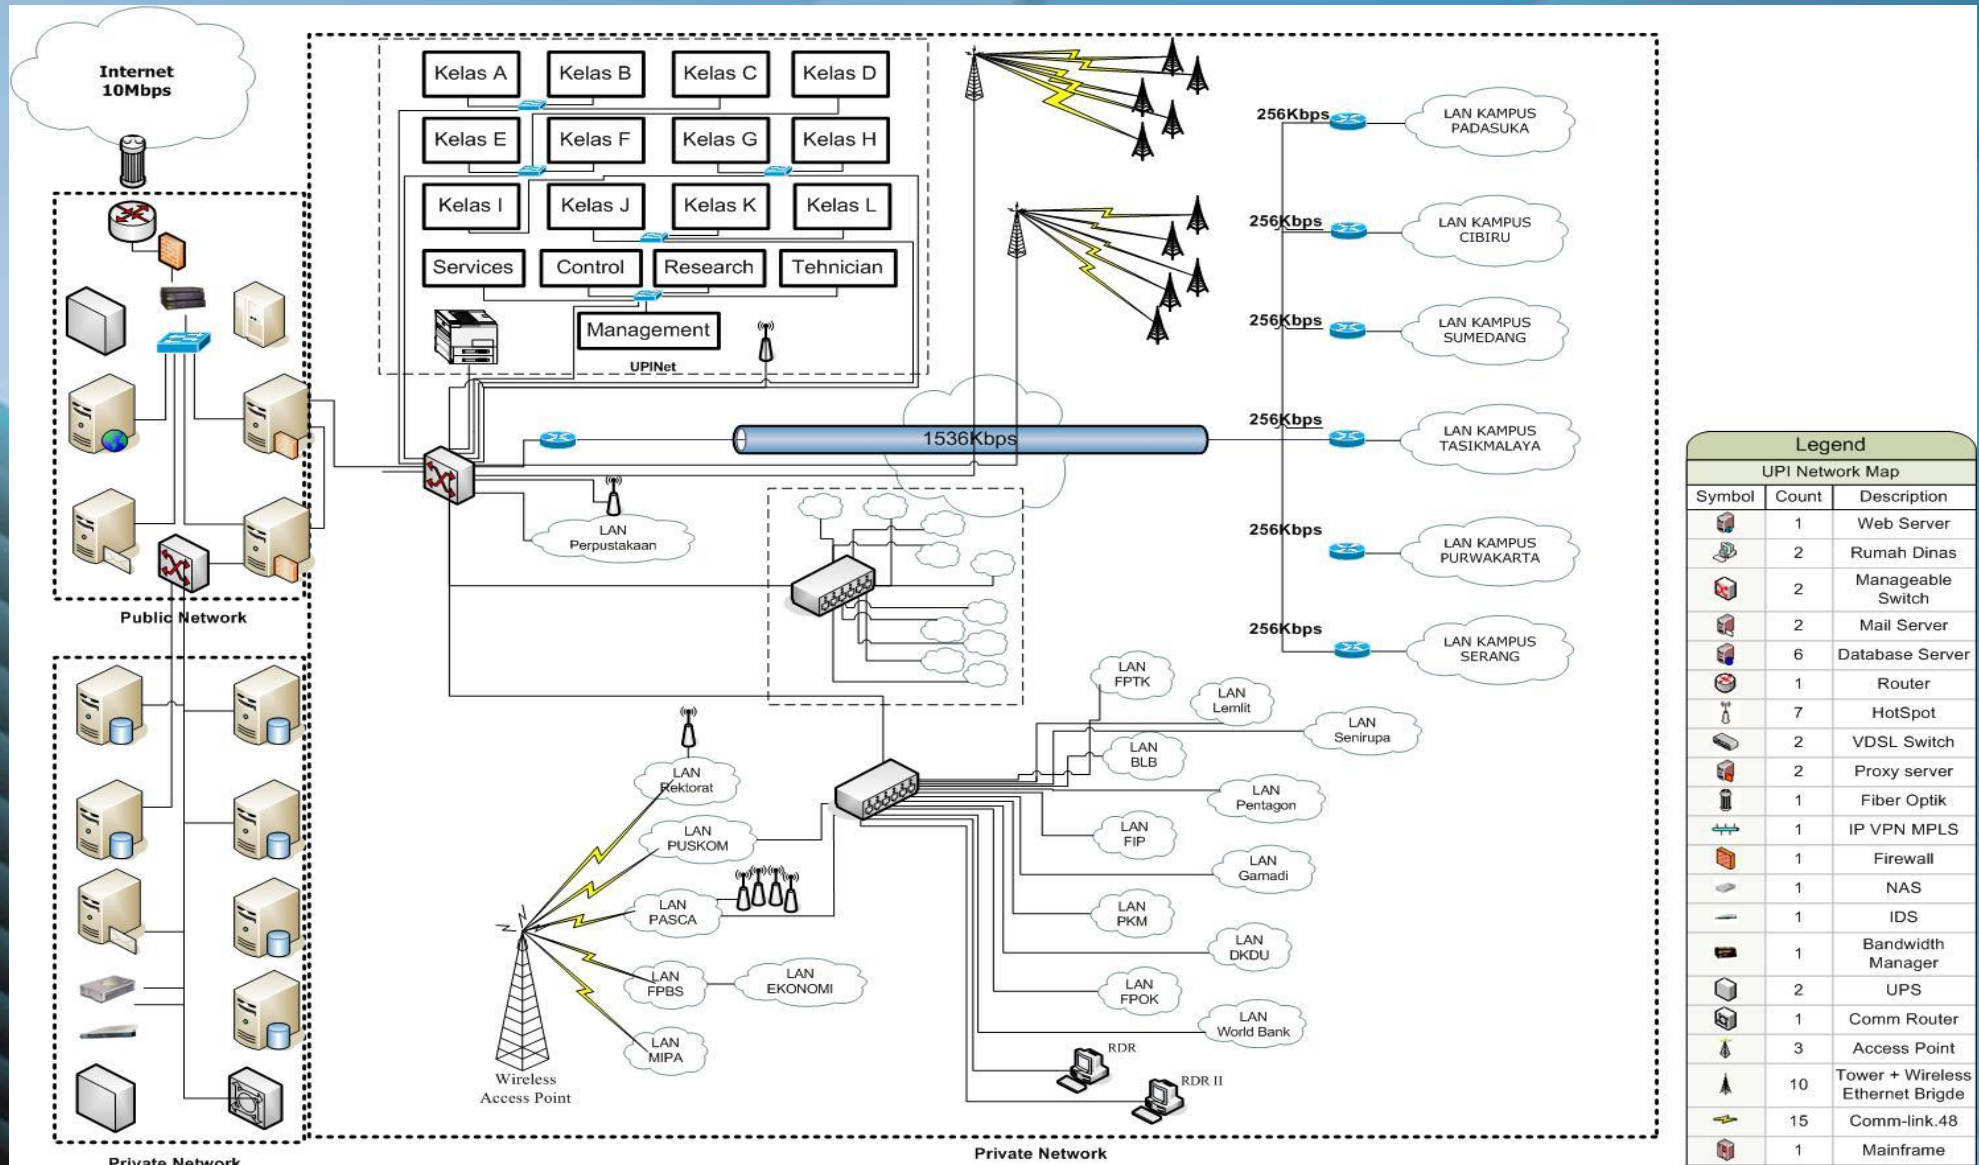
Internet 10Mbps

Kelas A
Kelas B
Kelas C
Kelas D
Kelas E
Kelas F
Kelas G
Kelas H
Kelas I
Kelas J
Kelas K
Kelas L
Services
Control
Research
Tehnician
Management
UPINet

256Kbps
LAN KAMPUS PADASUKA
256Kbps
LAN KAMPUS CIBIRU
256Kbps
LAN KAMPUS SUMEDANG
256Kbps
LAN KAMPUS TASIKMALAYA
256Kbps
LAN KAMPUS PURWAKARTA
256Kbps
LAN KAMPUS SERANG

1536Kbps

LAN Perpustakaan

Public Network

LAN FPTK
LAN Lemlit
LAN Senirupa
LAN BLB
LAN Pentagon
LAN FIP
LAN Gamadi
LAN PKM
LAN DKDU
LAN FPOK
LAN World Bank
RDR
RDR II

LAN Rektorat
LAN PUSKOM
LAN PASCA
LAN FPBS
LAN EKONOMI
LAN MIPA
Wireless Access Point

Private Network
Private Network

Legend
UPI Network Map

| Symbol | Count | Description |
|---|---|---|
| | 1 | Web Server |
| | 2 | Rumah Dinas |
| | 2 | Manageable Switch |
| | 2 | Mail Server |
| | 6 | Database Server |
| | 1 | Router |
| | 7 | HotSpot |
| | 2 | VDSL Switch |
| | 2 | Proxy server |
| | 1 | Fiber Optik |
| | 1 | IP VPN MPLS |
| | 1 | Firewall |
| | 1 | NAS |
| | 1 | IDS |
| | 1 | Bandwidth Manager |
| | 2 | UPS |
| | 1 | Comm Router |
| | 3 | Access Point |
| | 10 | Tower + Wireless Ethernet Brigde |
| | 15 | Comm-link.48 |
| | 1 | Mainframe |